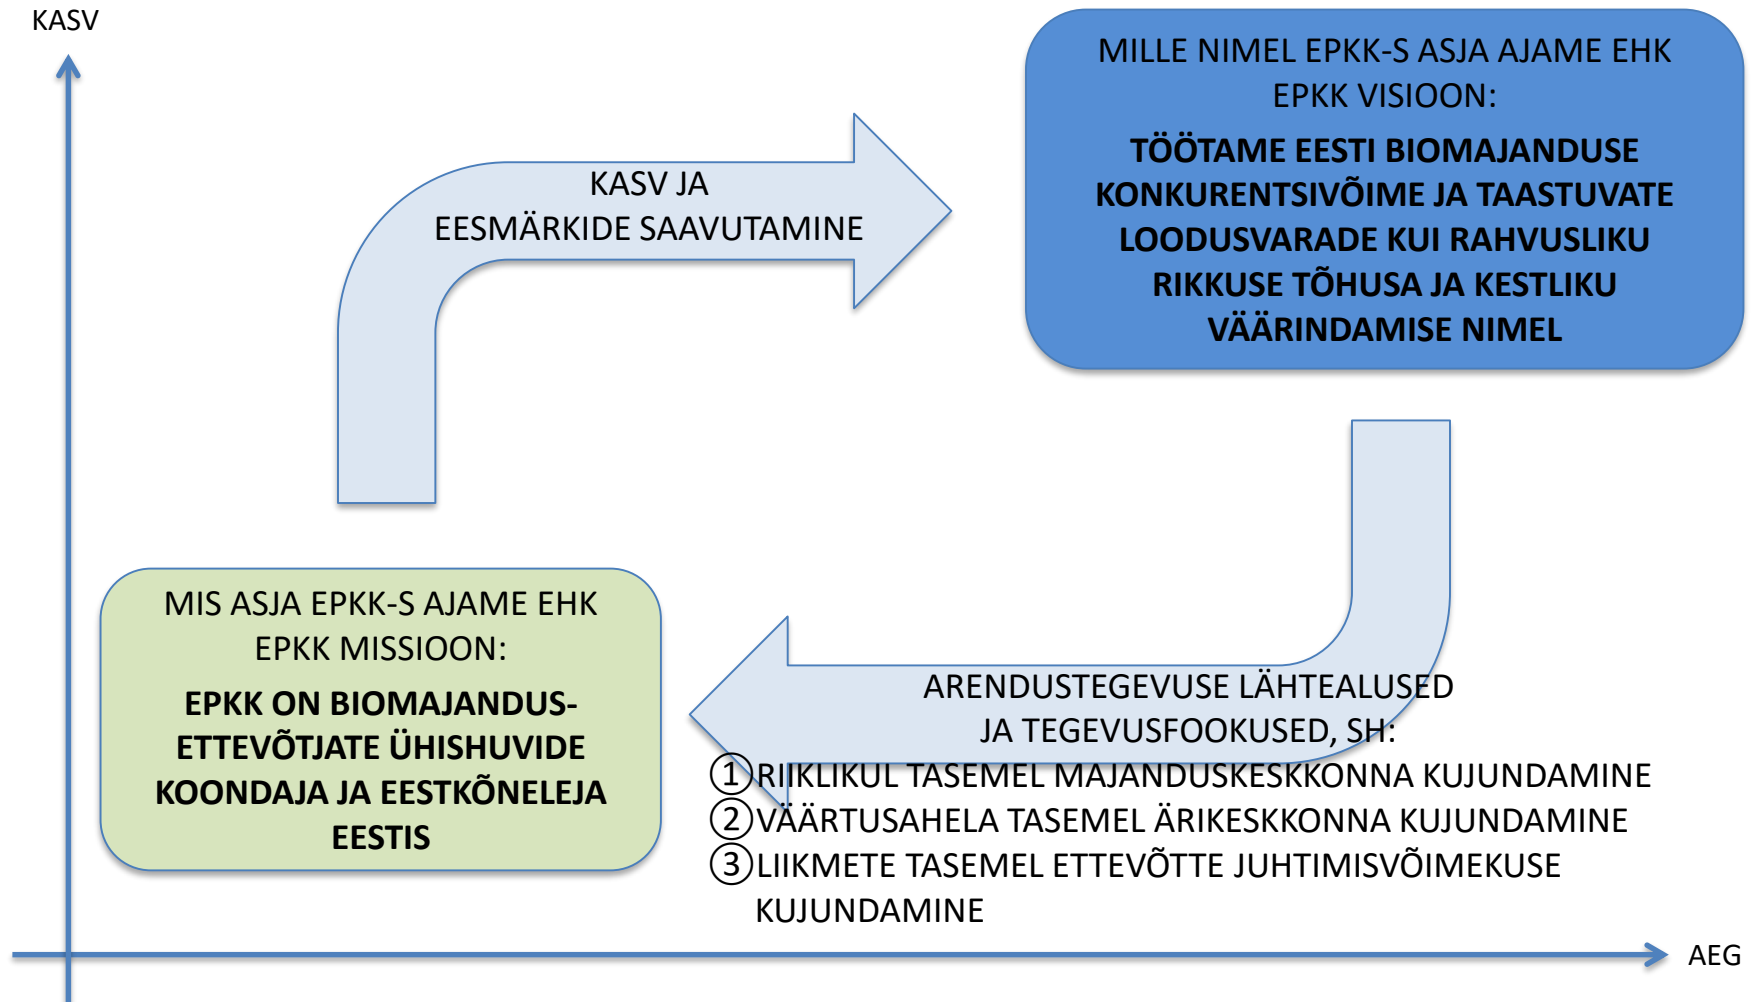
KASV

MILLE NIMEL EPKK-S ASJA AJAME EHK EPKK VISIOON:

TÖÖTAME EESTI BIOMAJANDUSE KONKURENTSIVÕIME JA TAASTUVATE LOODUSVARADE KUI RAHVUSLIKU RIKKUSE TÕHUSA JA KESTLIKU VÄÄRINDAMISE NIMEL

KASV JA EESMÄRKIDE SAAVUTAMINE

MIS ASJA EPKK-S AJAME EHK EPKK MISSIOON:

EPKK ON BIOMAJANDUSETTEVÕTJATE ÜHISHUVIDE KOONDAJA JA EESTKÕNELEJA EESTIS

ARENDUSTEGEVUSE LÄHTEALUSED JA TEGEVUSFOOKUSED, SH:

① RIIKLIKUL TASEMEL MAJANDUSKESKKONNA KUJUNDAMINE
② VÄÄRTUSAHELA TASEMEL ÄRIKESKKONNA KUJUNDAMINE
③ LIIKMETE TASEMEL ETTEVÕTTE JUHTIMISVÕIMEKUSE KUJUNDAMINE

AEG